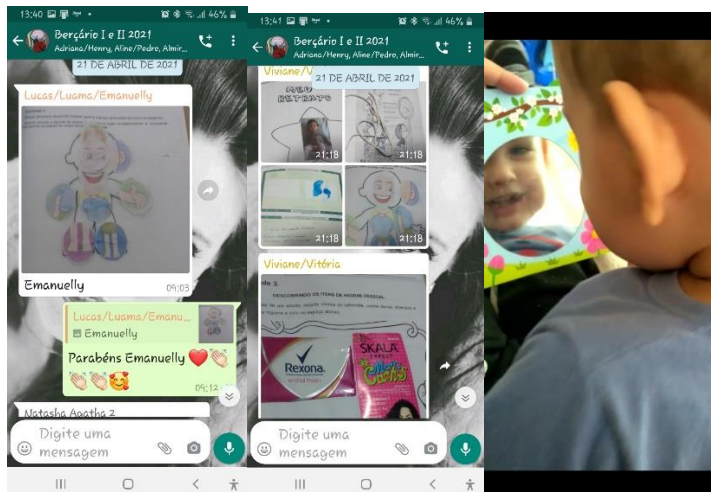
13:40 46%

Berçário I e II 2021
Adriana/Henry, Aline/Pedro, Almir...

21 DE ABRIL DE 2021

Lucas/Luama/Emanuelly

Emanuelly 09:03

Lucas/Luama/Emanu...
Emanuelly

Parabéns Emanuelly ❤️👏👏👏🥰
09:12

Natasha Agatha 2

Digite uma mensagem

13:41 46%

Berçário I e II 2021
Adriana/Henry, Aline/Pedro, Almir...

Viviane/V...

21 DE ABRIL DE 2021

MEU RETRATO

21:18
21:18
21:18
21:18

Viviane/Vitória

3:
DESCOBRINDO OS ITENS DE HIGIENE PESSOAL

Rexona

SKALA

Digite uma mensagem